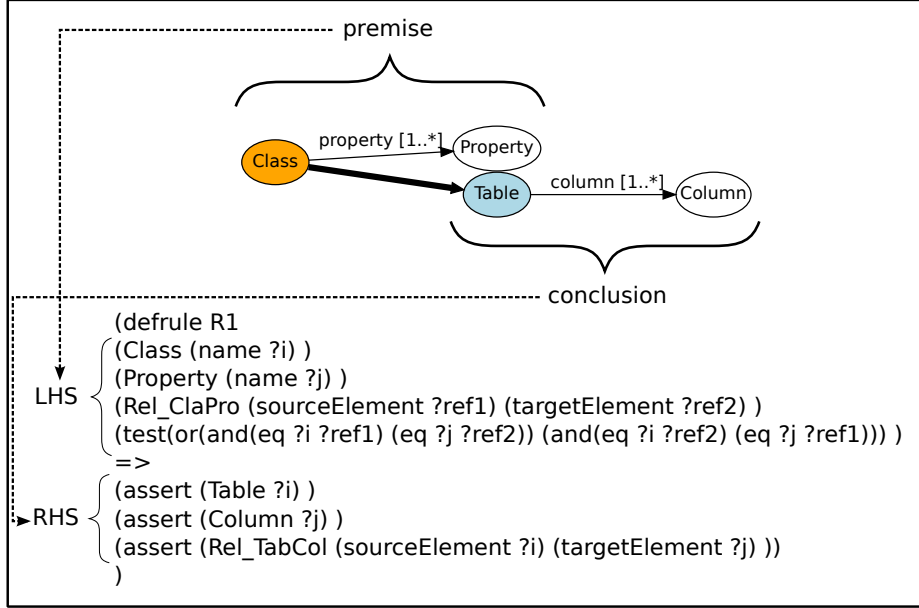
premise

property [1..*]

Class

Property

Table

column [1..*]

Column

conclusion

(defrule R1
(Class (name ?i) )
(Property (name ?j) )
(Rel_ClaPro (sourceElement ?ref1) (targetElement ?ref2) )
(test(or(and(eq ?i ?ref1) (eq ?j ?ref2)) (and(eq ?i ?ref2) (eq ?j ?ref1))) )
=>
(assert (Table ?i) )
(assert (Column ?j) )
(assert (Rel_TabCol (sourceElement ?i) (targetElement ?j) ))
)

LHS

RHS